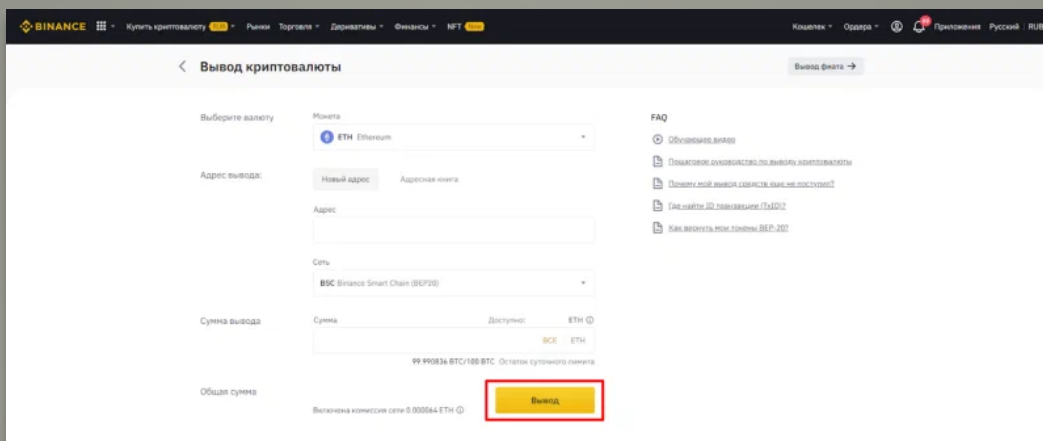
BINANCE Купить криптовалюту RUB Рынки Торговля Деривативы Финансы NFT New Кошелек Ордера 99 Приложения Русский RUB

Вывод криптовалюты

Вывод фиата →

Выберите валюту

Монета

ETH Ethereum

Адрес вывода:

Новый адрес

Адресная книга

Адрес

Сеть

BSC Binance Smart Chain (BEP20)

Сумма вывода

Сумма

Доступно:

ETH

ВСЕ

ETH

99.990836 BTC/100 BTC Остаток суточного лимита

Общая сумма

Включена комиссия сети 0.000064 ETH

Вывод

FAQ

Обучающее видео

Пошаговое руководство по выводу криптовалюты

Почему мой вывод средств еще не поступил?

Где найти ID транзакции (TxID)?

Как вернуть мои токены BEP-20?